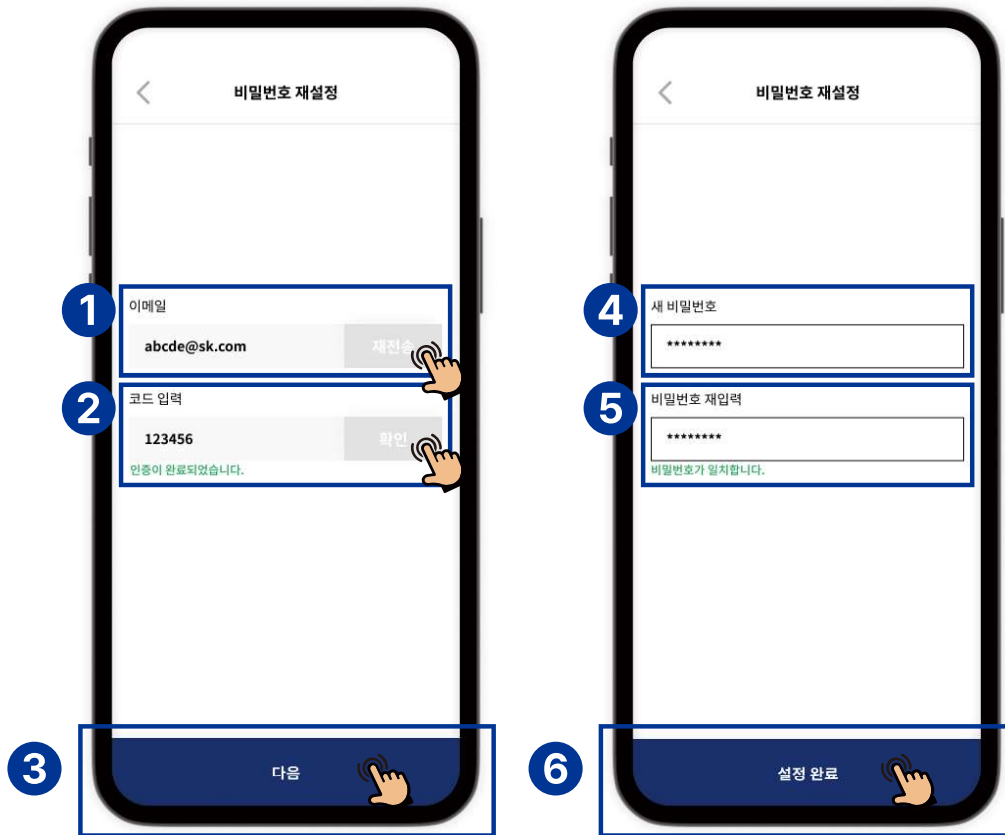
비밀번호 재설정

1 이메일

abcde@sk.com 재전송

2 코드 입력

123456 확인

인증이 완료되었습니다.

3 다음

비밀번호 재설정

4 새 비밀번호

********

5 비밀번호 재입력

********

비밀번호가 일치합니다.

6 설정 완료